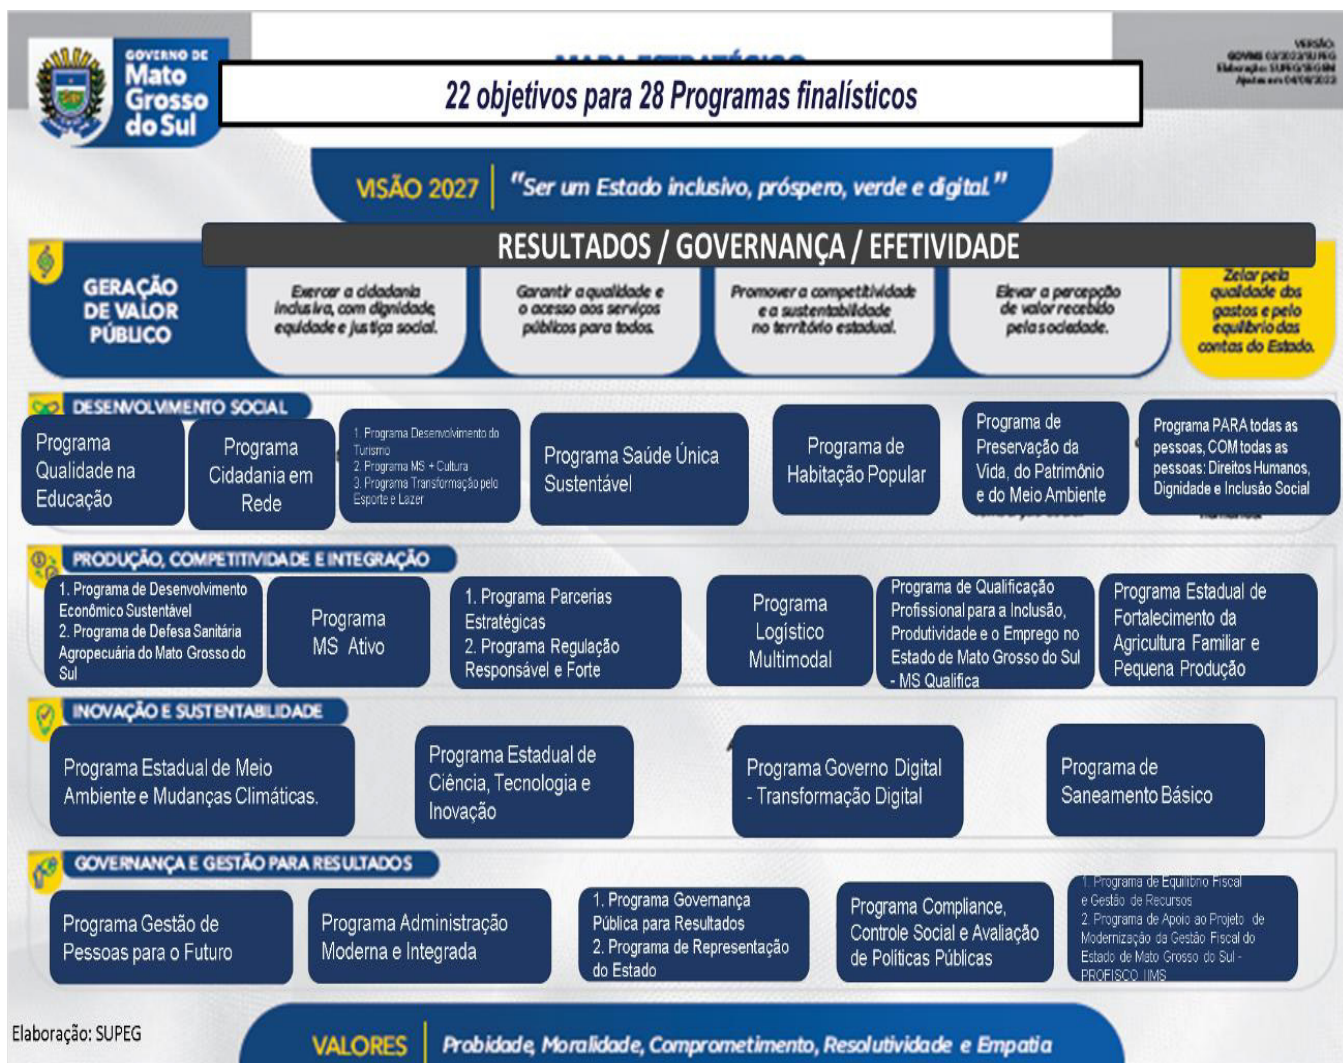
GOVERNO DE Mato Grosso do Sul

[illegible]

22 objetivos para 28 Programas finalísticos

VERSÃO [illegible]

VISÃO 2027 "Ser um Estado inclusivo, próspero, verde e digital."

RESULTADOS / GOVERNANÇA / EFETIVIDADE

GERAÇÃO DE VALOR PÚBLICO

Exercer a cidadania inclusiva, com dignidade, equidade e justiça social.

Garantir a qualidade e o acesso aos serviços públicos para todos.

Promover a competitividade e a sustentabilidade no território estadual.

Elevar a percepção de valor recebido pela sociedade.

Zelar pela qualidade dos gastos e pelo equilíbrio das contas do Estado.

DESENVOLVIMENTO SOCIAL

Programa Qualidade na Educação

Programa Cidadania em Rede

1. Programa Desenvolvimento do Turismo
2. Programa MS + Cultura
3. Programa Transformação pelo Esporte e Lazer

Programa Saúde Única Sustentável

Programa de Habitação Popular

Programa de Preservação da Vida, do Patrimônio e do Meio Ambiente

Programa PARA todas as pessoas, COM todas as pessoas: Direitos Humanos, Dignidade e Inclusão Social

PRODUÇÃO, COMPETITIVIDADE E INTEGRAÇÃO

1. Programa de Desenvolvimento Econômico Sustentável
2. Programa de Defesa Sanitária Agropecuária do Mato Grosso do Sul

Programa MS Ativo

1. Programa Parcerias Estratégicas
2. Programa Regulação Responsável e Forte

Programa Logístico Multimodal

Programa de Qualificação Profissional para a Inclusão, Produtividade e o Emprego no Estado de Mato Grosso do Sul - MS Qualifica

Programa Estadual de Fortalecimento da Agricultura Familiar e Pequena Produção

INOVAÇÃO E SUSTENTABILIDADE

Programa Estadual de Meio Ambiente e Mudanças Climáticas.

Programa Estadual de Ciência, Tecnologia e Inovação

Programa Governo Digital - Transformação Digital

Programa de Saneamento Básico

GOVERNANÇA E GESTÃO PARA RESULTADOS

Programa Gestão de Pessoas para o Futuro

Programa Administração Moderna e Integrada

1. Programa Governança Pública para Resultados
2. Programa de Representação do Estado

Programa Compliance, Controle Social e Avaliação de Políticas Públicas

1. Programa de Equilíbrio Fiscal e Gestão de Recursos
2. Programa de Apoio ao Projeto de Modernização da Gestão Fiscal do Estado de Mato Grosso do Sul - PROFISCO IIMS

Elaboração: SUPEG

VALORES Probidade, Moralidade, Comprometimento, Resolutividade e Empatia